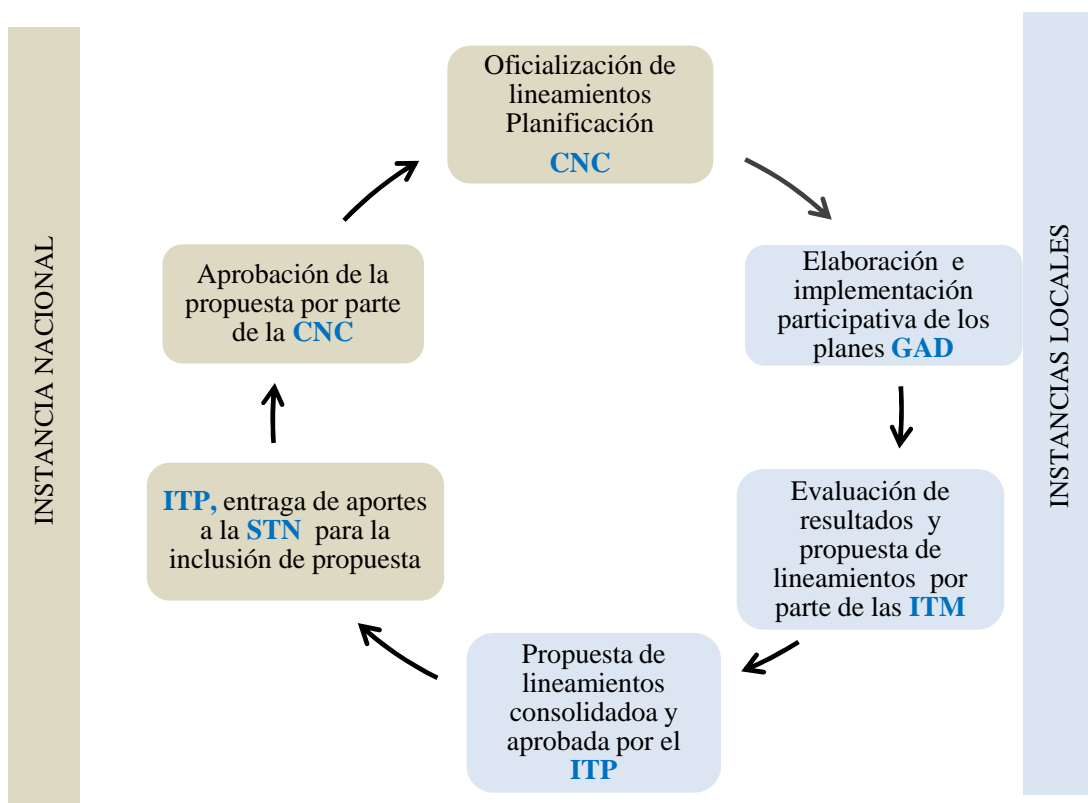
INSTANCIA NACIONAL

Oficialización de lineamientos Planificación
CNC

Elaboración e implementación participativa de los planes GAD

Evaluación de resultados y propuesta de lineamientos por parte de las ITM

Propuesta de lineamientos consolidadoa y aprobada por el ITP

ITP, entraga de aportes a la STN para la inclusión de propuesta

Aprobación de la propuesta por parte de la CNC

INSTANCIAS LOCALES